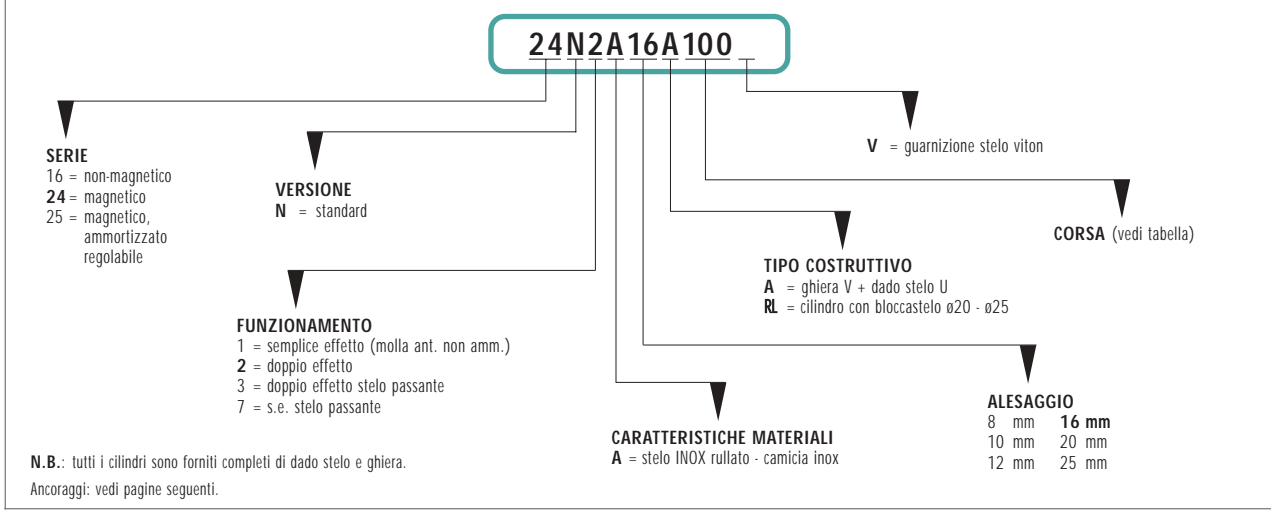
24N2A16A100

SERIE
16 = non-magnetico
24 = magnetico
25 = magnetico, ammortizzato regolabile

VERSIONE
N = standard

FUNZIONAMENTO
1 = semplice effetto (molla ant. non amm.)
2 = doppio effetto
3 = doppio effetto stelo passante
7 = s.e. stelo passante

CARATTERISTICHE MATERIALI
A = stelo INOX rullato - camicia inox

TIPO COSTRUTTIVO
A = ghiera V + dado stelo U
RL = cilindro con bloccastelo ø20 - ø25

ALESAGGIO
8 mm 16 mm
10 mm 20 mm
12 mm 25 mm

CORSA (vedi tabella)

V = guarnizione stelo viton

N.B.: tutti i cilindri sono forniti completi di dado stelo e ghiera.

Ancoraggi: vedi pagine seguenti.